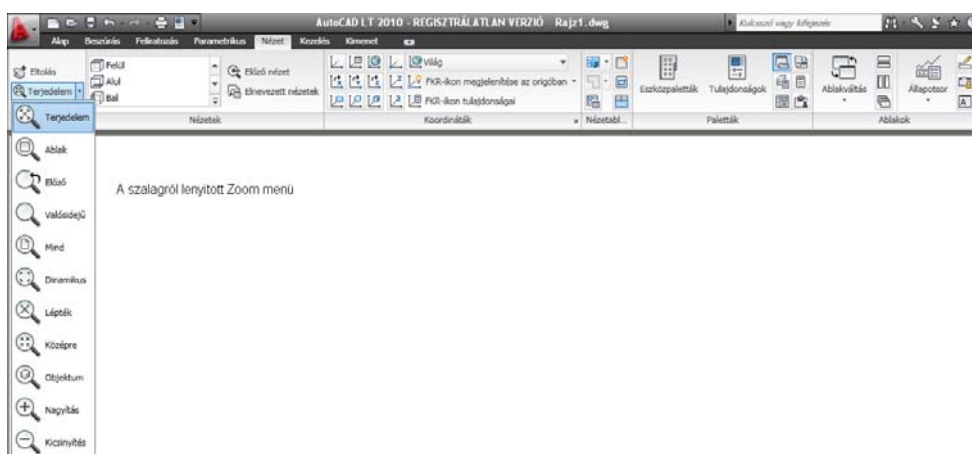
AutoCAD LT 2010 - REGISZTRÁLATLAN VERZIÓ Rajz1.dwg

Kulcsszó vagy kifejezés

Alap Beszúrás Feliratozás Parametrikus Nézet Kezelés Kimenet

Eltolás
Terjedelem
Felül
Alul
Bal
Előző nézet
Elnevezett nézetek
Nézetek
Világ
FKR-ikon megjelenítése az origóban
FKR-ikon tulajdonságai
Koordináták
Nézetabl...
Eszközpaletták
Tulajdonságok
Paletták
Ablakváltás
Állapotsor
Ablakok

Terjedelem
Ablak
Előző
Valósidejű
Mind
Dinamikus
Lépték
Középre
Objektum
Nagyítás
Kicsinyítés

A szalagról lenyitott Zoom menü